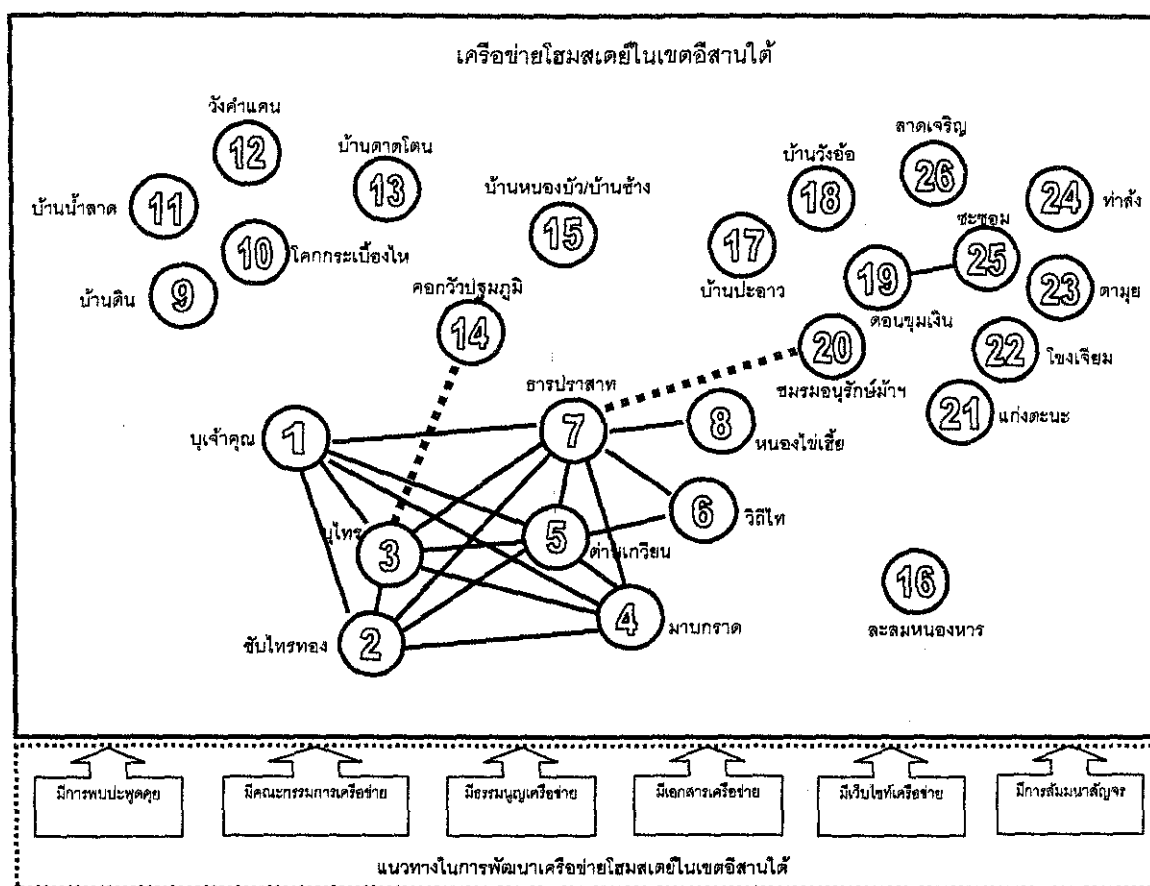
เครือข่ายโฮมสเตย์ในเขตอีสานใต้

วังคำแคน
12

บ้านดาตโตน
13

บ้านน้ำลาด
11

10
โคกกระเบื้องไห

บ้านดิน
9

บ้านหนองบัว/บ้านช้าง
15

คอกวัวปฐมภูมิ
14

บ้านวังอ้อ
18

17
บ้านปะอาว

ลาดเจริญ
26

24
ท่าล้ง

ซะซอม
25

19

23
ตามุย

ดอนขุมเงิน

20
ชมรมอนุรักษ์ม้าฯ

22
โขงเจียม

21
แก่งตะนะ

ธารปราสาท
7

8
หนองไข่เสี้ย

บุเจ้าคุณ
1

6
วิลิไท

บุไทร
3

5
ต่างเกวียน

4
มาบกราด

ซับไทรทอง
2

16
ละลมหนองหาร

มีการพบปะพูดคุย

มีคณะกรรมการเครือข่าย

มีธรรมนูญเครือข่าย

มีเอกสารเครือข่าย

มีเว็บไซท์เครือข่าย

มีการสัมมนาสัญจร

แนวทางในการพัฒนาเครือข่ายโฮมสเตย์ในเขตอีสานใต้